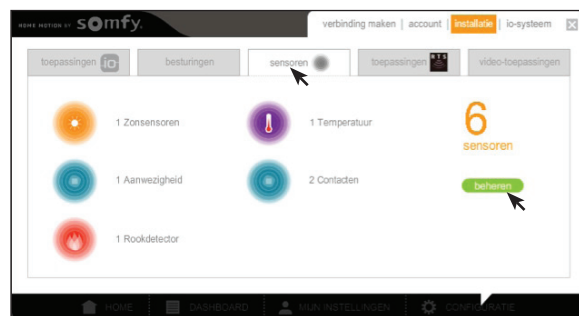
HOME MOTION BY somfy.

verbinding maken | account | installatie | io-systeem

toepassingen io | besturingen | sensoren | toepassingen RTS | video-toepassingen

1 Zonsensoren

1 Temperatuur

6 sensoren

1 Aanwezigheid

2 Contacten

beheren

1 Rookdetector

HOME | DASHBOARD | MIJN INSTELLINGEN | CONFIGURATIE